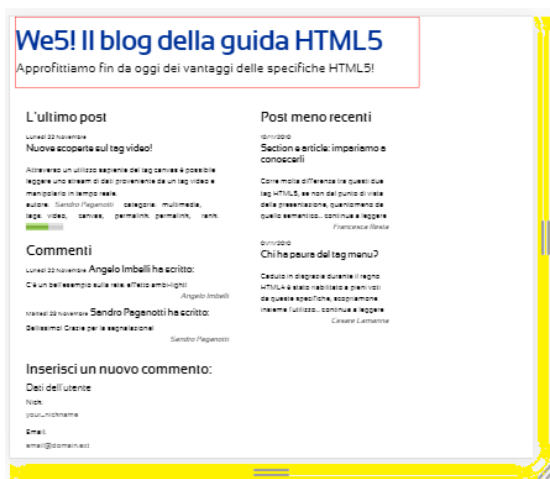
We5! Il blog della guida HTML5

Approfittiamo fin da oggi dei vantaggi delle specifiche HTML5!

L'ultimo post

Lunedì 22 Novembre

Nuove scoperte sul tag video!

Attraverso un utilizzo sapiente del tag canvas è possibile leggere uno stream di dati proveniente da un tag video e manipolarlo in tempo reale.

autore: Sandro Paganotti categorie: multimedia, tags: video, canvas, permalink, permalink, rank:

Commenti

Lunedì 22 Novembre Angelo Imbelli ha scritto:

C'è un bell'esempio sulla rete: effetto ambi-light!

Angelo Imbelli

Martedì 23 Novembre Sandro Paganotti ha scritto:

Bellissimo! Grazie per la segnalazione!

Sandro Paganotti

Inserisci un nuovo commento:

Dati dell'utente

Nick:

your_nickname

Email:

email@domain.ext

Post meno recenti

10/11/2010

Section e article: impariamo a conoscerli

Come molte differenze tra questi due tag HTML5, se non dal punto di vista della presentazione, quantomeno da quello semantico... continua a leggere

Francesca Rinaldi

01/11/2010

Chi ha paura del tag menu?

Caduto in disgrazia durante il regno HTML4 è stato riabilitato a pieni voti da queste specifiche, scopriamone insieme l'utilizzo... continua a leggere

Cesare Lamanna